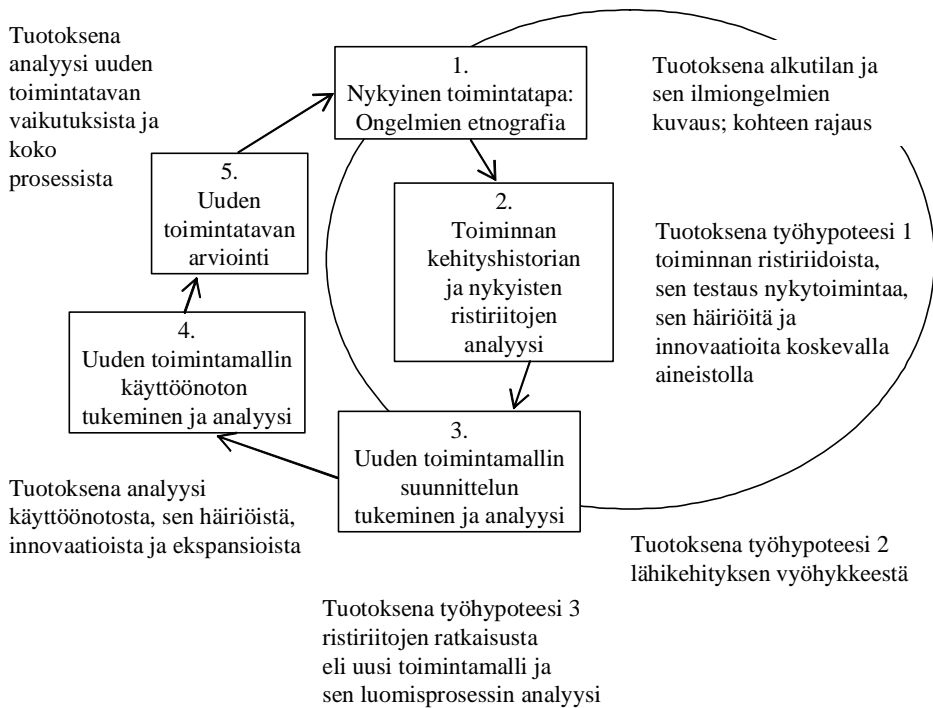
Tuotoksena analyysi uuden toimintatavan vaikutuksista ja koko prosessista

1.
Nykyinen toimintatapa: Ongelmien etnografia

Tuotoksena alkutilan ja sen ilmiongelmien kuvaus; kohteen rajaus

5.
Uuden toimintatavan arviointi

2.
Toiminnan kehityshistorian ja nykyisten ristiriitojen analyysi

Tuotoksena työhypoteesi 1 toiminnan ristiriidoista, sen testaus nykytoimintaa, sen häiriöitä ja innovaatioita koskevalla aineistolla

4.
Uuden toimintamallin käyttöönoton tukeminen ja analyysi

3.
Uuden toimintamallin suunnittelun tukeminen ja analyysi

Tuotoksena analyysi käyttöönotosta, sen häiriöistä, innovaatioista ja ekspansioista

Tuotoksena työhypoteesi 2 lähikehityksen vyöhykkeestä

Tuotoksena työhypoteesi 3 ristiriitojen ratkaisusta eli uusi toimintamalli ja sen luomisprosessin analyysi